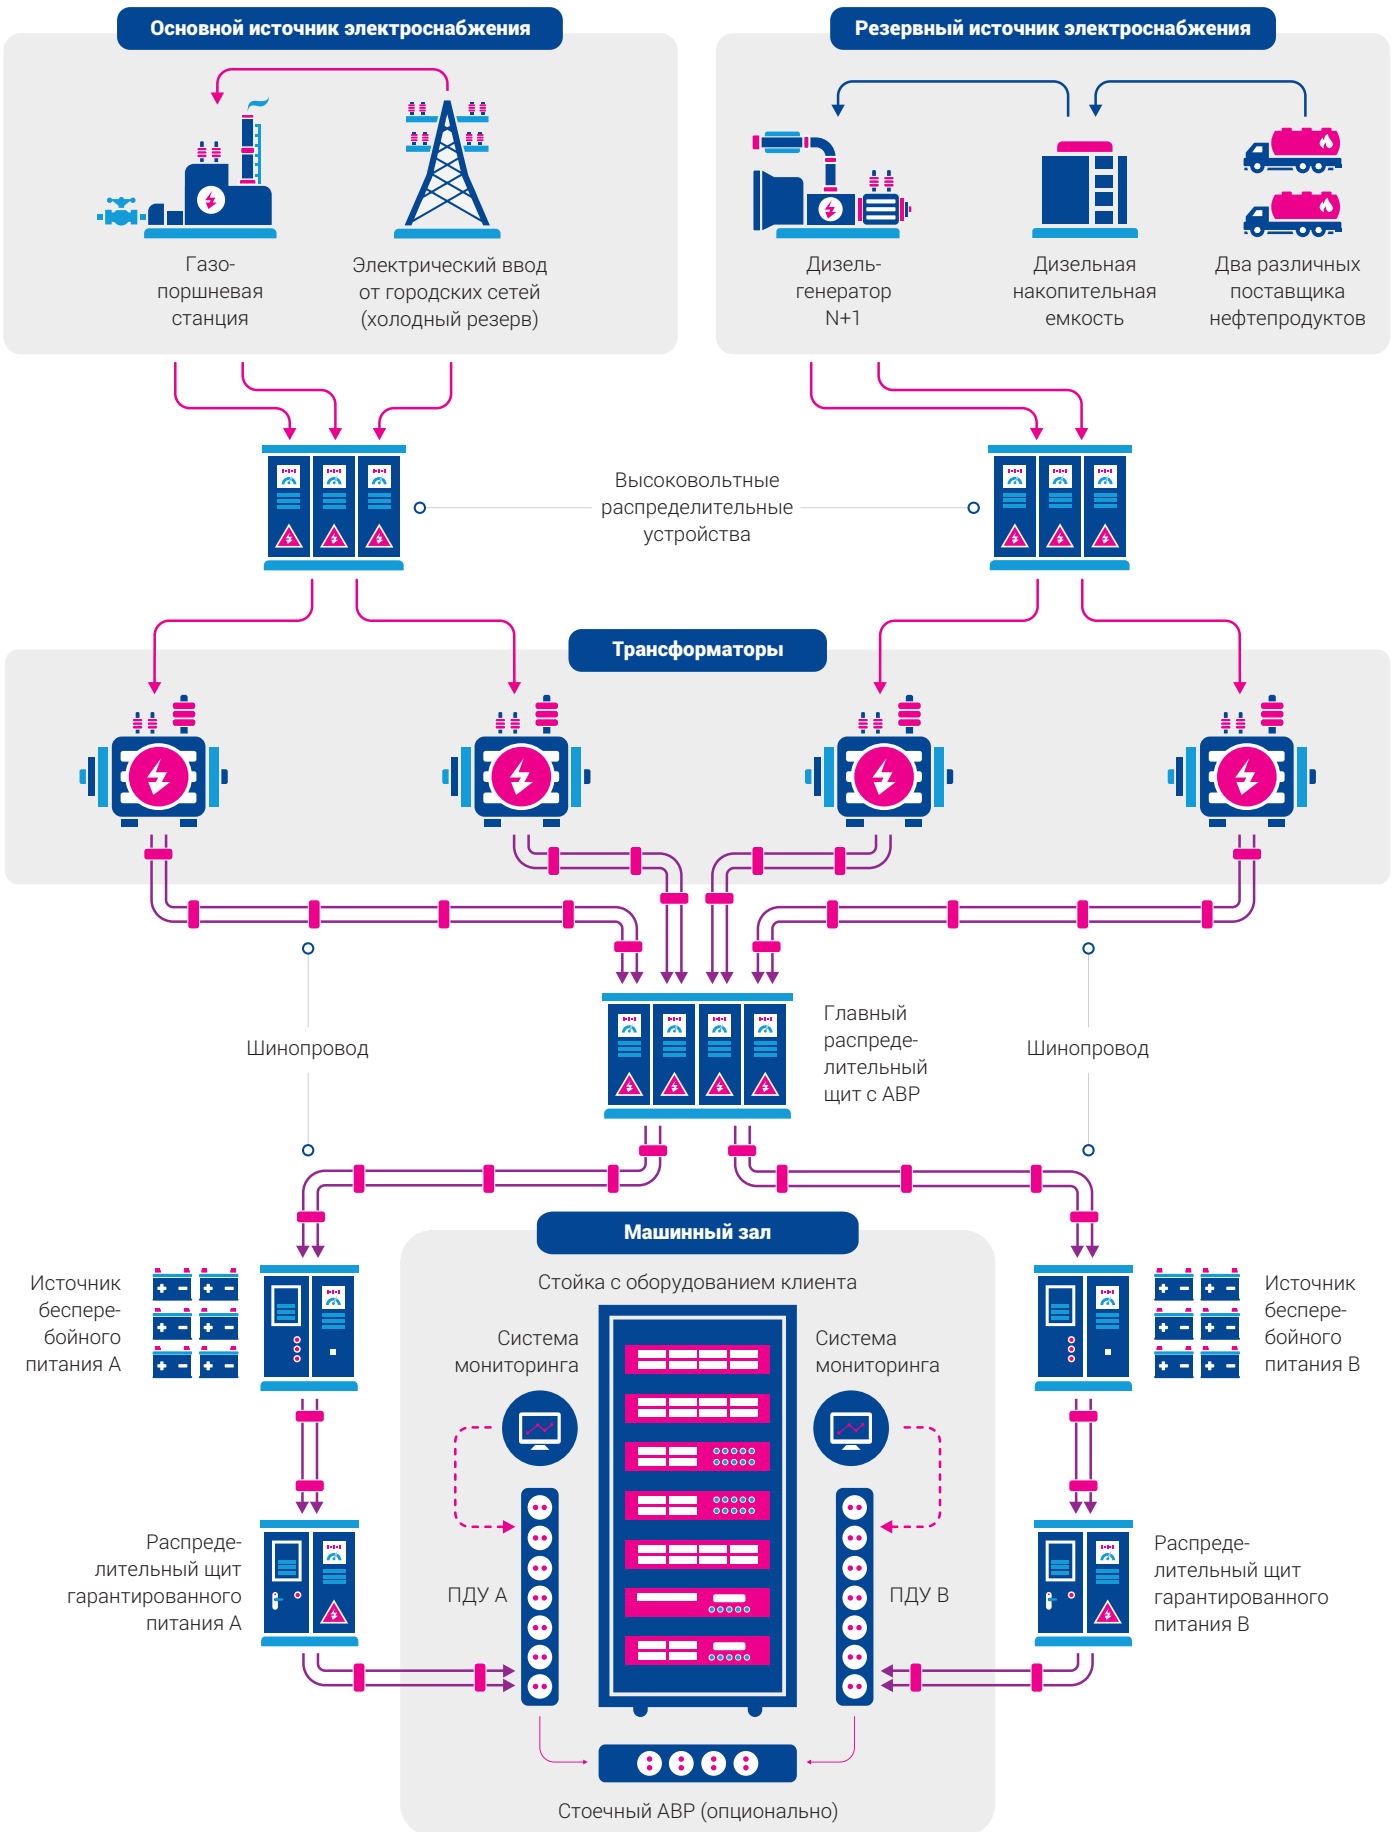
Основной источник электроснабжения

Газопоршневая станция

Электрический ввод от городских сетей (холодный резерв)

Резервный источник электроснабжения

Дизель-генератор N+1

Дизельная накопительная емкость

Два различных поставщика нефтепродуктов

Высоковольтные распределительные устройства

Трансформаторы

Шинопровод

Главный распределительный щит с АВР

Шинопровод

Машинный зал

Стойка с оборудованием клиента

Источник бесперебойного питания А

Система мониторинга

Система мониторинга

Источник бесперебойного питания В

Распределительный щит гарантированного питания А

ПДУ А

ПДУ В

Распределительный щит гарантированного питания В

Стоечный АВР (опционально)